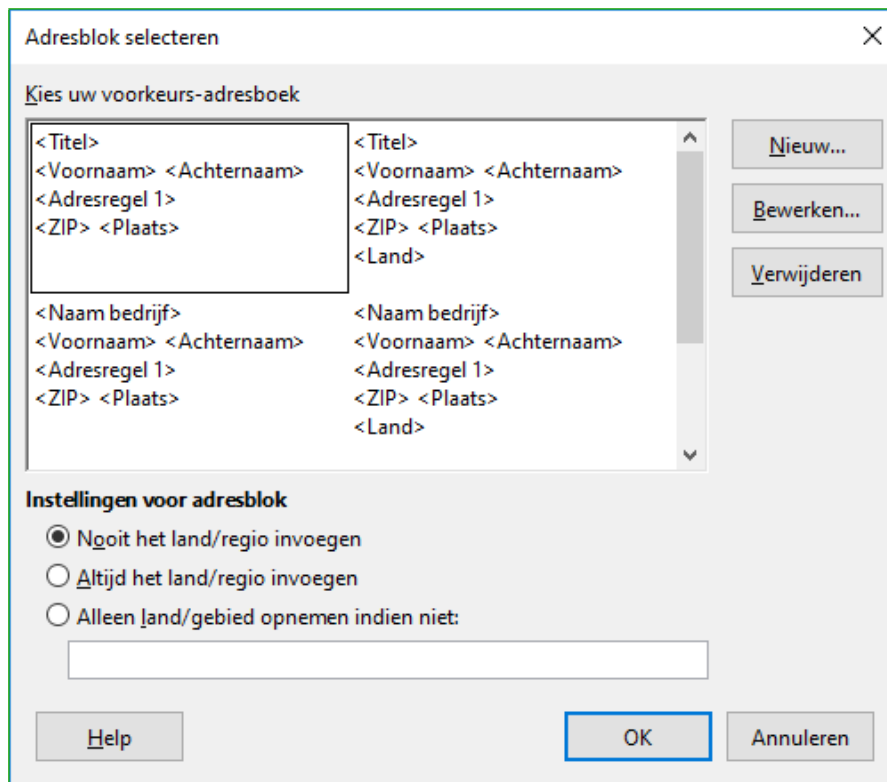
Adresblok selecteren

Kies uw voorkeurs-adresboek

<Titel>
<Voornaam> <Achternaam>
<Adresregel 1>
<ZIP> <Plaats>

<Titel>
<Voornaam> <Achternaam>
<Adresregel 1>
<ZIP> <Plaats>
<Land>

<Naam bedrijf>
<Voornaam> <Achternaam>
<Adresregel 1>
<ZIP> <Plaats>

<Naam bedrijf>
<Voornaam> <Achternaam>
<Adresregel 1>
<ZIP> <Plaats>
<Land>

Nieuw...

Bewerken...

Verwijderen

Instellingen voor adresblok

Nooit het land/regio invoegen

Altijd het land/regio invoegen

Alleen land/gebied opnemen indien niet:

Help

OK

Annuleren